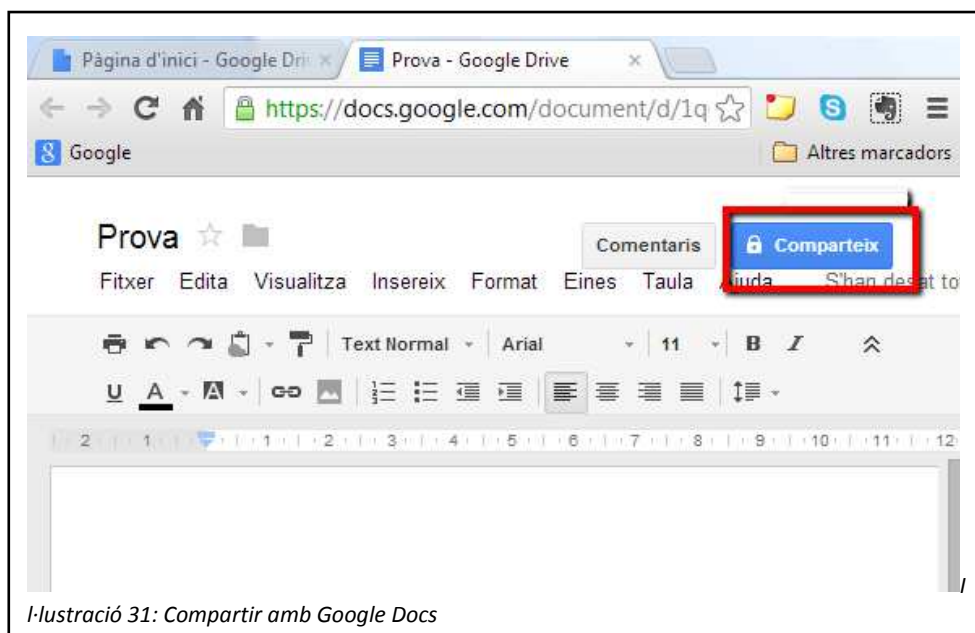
Pàgina d'inici - Google Dri ×
Prova - Google Drive ×

https://docs.google.com/document/d/1q

Google
Altres marcadors

Prova

Comentaris
Comparteix

Fitxer Edita Visualitza Insereix Format Eines Taula Ajuda S'han desat to

Text Normal Arial 11 B I

U A

2 1 1 2 3 4 5 6 7 8 9 10 11 12

I

l·lustració 31: Compartir amb Google Docs